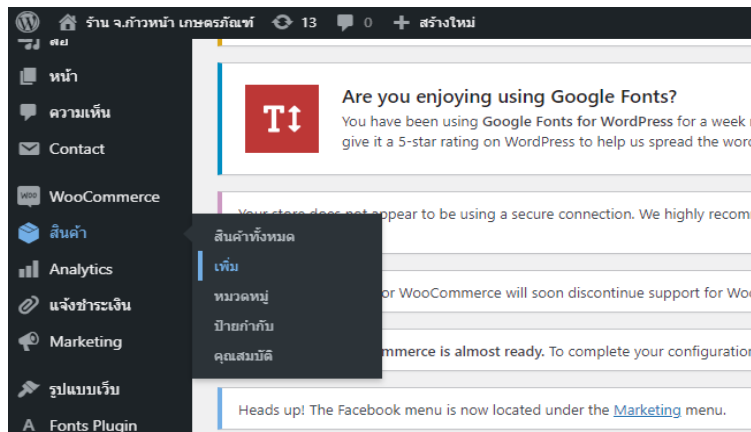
ร้าน จ.ก้าวหน้า เกษตรภัณฑ์ 13 0 สร้างใหม่

สื่อ
หน้า
ความเห็น
Contact
WooCommerce
สินค้า
Analytics
แจ้งชำระเงิน
Marketing
รูปแบบเว็บ
Fonts Plugin

สินค้าทั้งหมด
เพิ่ม
หมวดหมู่
ป้ายกำกับ
คุณสมบัติ

Tt

Are you enjoying using Google Fonts?

You have been using Google Fonts for WordPress for a week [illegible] give it a 5-star rating on WordPress to help us spread the wor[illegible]

Your store does not appear to be using a secure connection. We highly recom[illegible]

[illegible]or WooCommerce will soon discontinue support for Wo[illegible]

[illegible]mmerce is almost ready. To complete your configuration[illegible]

Heads up! The Facebook menu is now located under the Marketing menu.